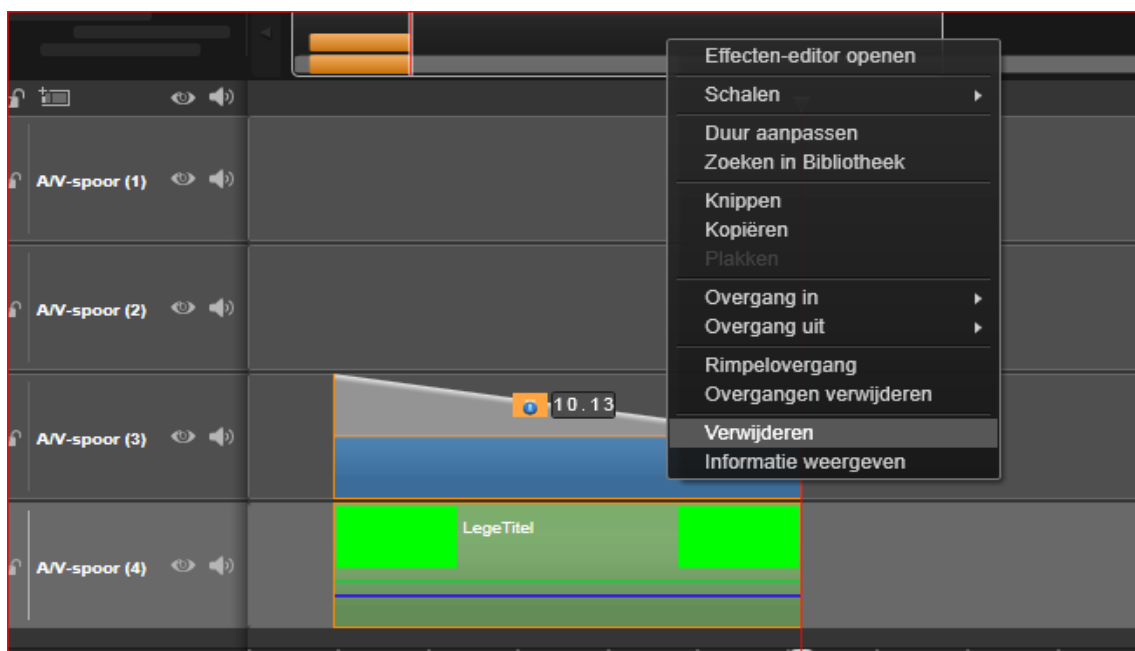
Effecten-editor openen
Schalen
Duur aanpassen
Zoeken in Bibliotheek
Knippen
Kopiëren
Plakken
Overgang in
Overgang uit
Rimpelovergang
Overgangen verwijderen
Verwijderen
Informatie weergeven

A/V-spoor (1)
A/V-spoor (2)
A/V-spoor (3)
10.13
A/V-spoor (4)
LegeTitel